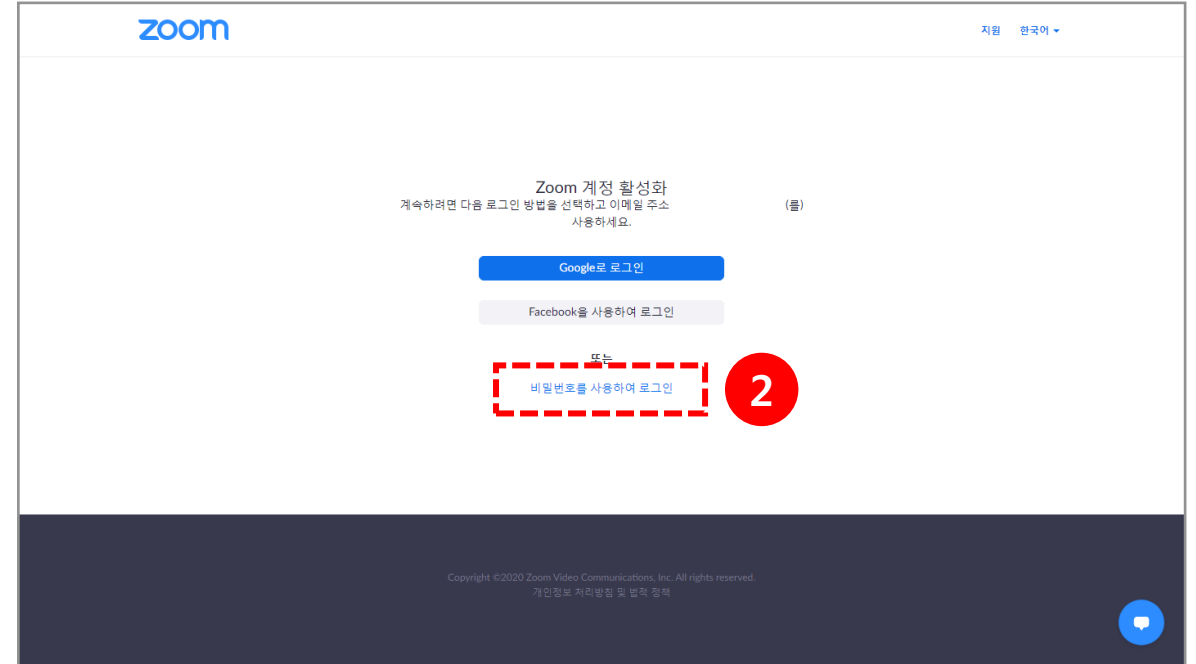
zoom

지원 한국어

Zoom 계정 활성화
계속하려면 다음 로그인 방법을 선택하고 이메일 주소 (를) 사용하세요.

Google로 로그인

Facebook을 사용하여 로그인

또는

비밀번호를 사용하여 로그인

2

Copyright ©2020 Zoom Video Communications, Inc. All rights reserved.
개인정보 처리방침 및 법적 정책